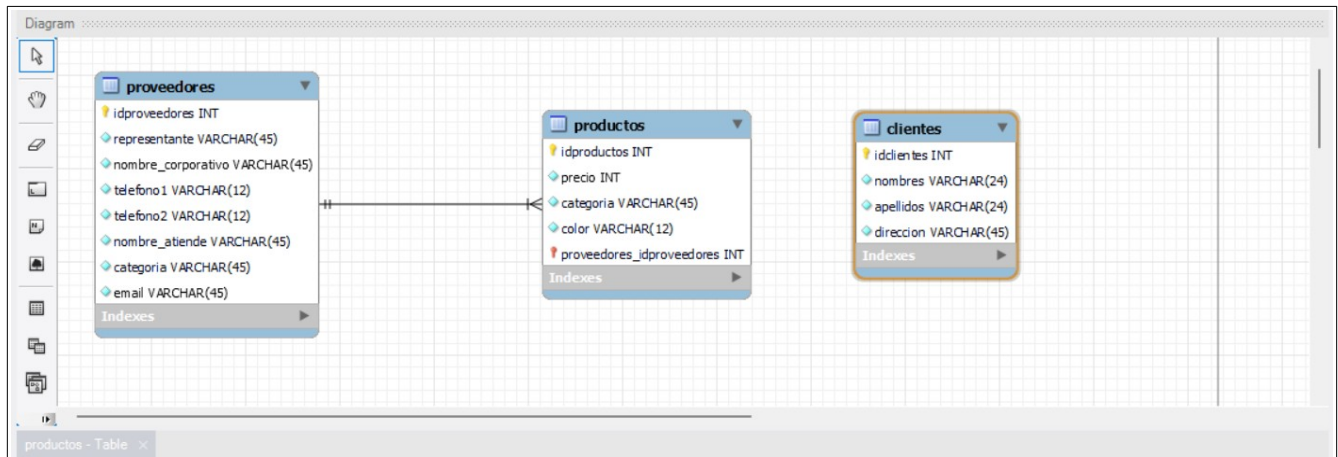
Diagram

proveedores
idproveedores INT
representante VARCHAR(45)
nombre_corporativo VARCHAR(45)
telefono1 VARCHAR(12)
telefono2 VARCHAR(12)
nombre_atiende VARCHAR(45)
categoria VARCHAR(45)
email VARCHAR(45)
Indexes

productos
idproductos INT
precio INT
categoria VARCHAR(45)
color VARCHAR(12)
proveedores_idproveedores INT
Indexes

clientes
idclientes INT
nombres VARCHAR(24)
apellidos VARCHAR(24)
direccion VARCHAR(45)
Indexes

productos - Table ×